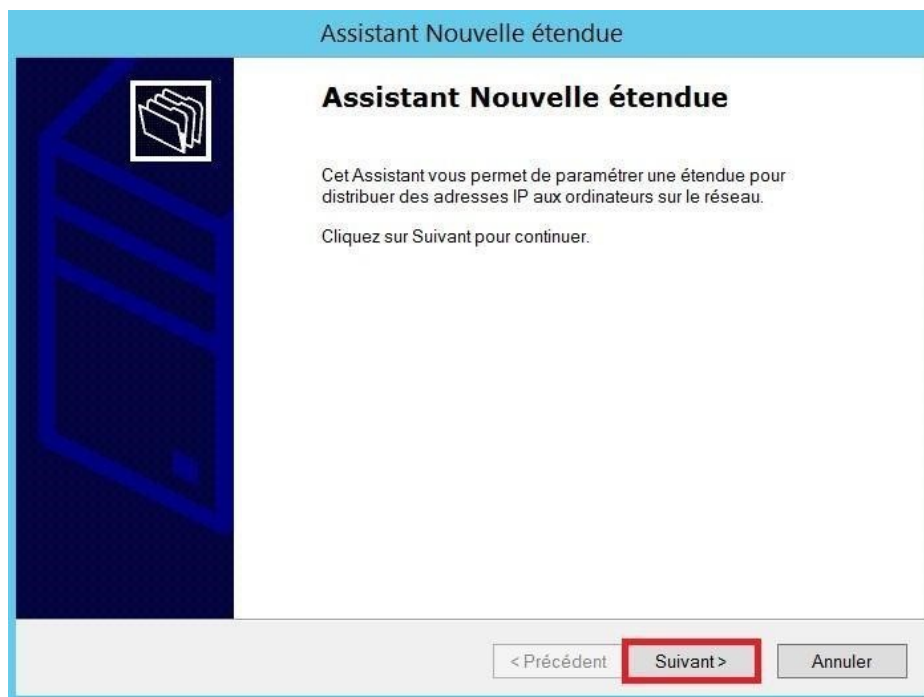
Assistant Nouvelle étendue

Assistant Nouvelle étendue

Cet Assistant vous permet de paramétrer une étendue pour distribuer des adresses IP aux ordinateurs sur le réseau.

Cliquez sur Suivant pour continuer.

< Précédent

Suivant >

Annuler